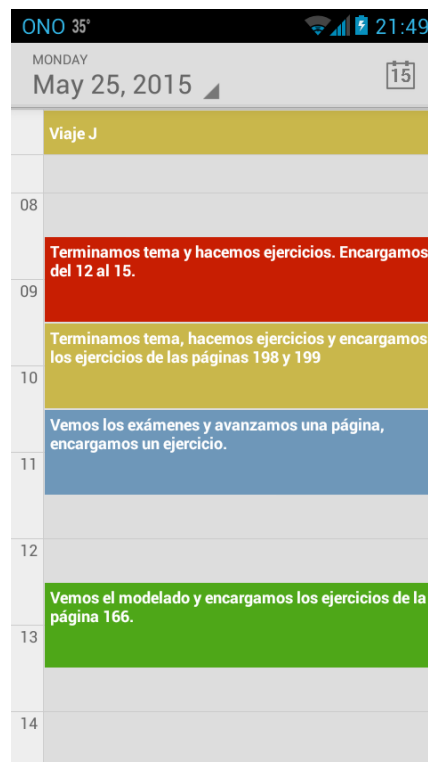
ONO 35° 21:49

MONDAY
May 25, 2015

15

Viaje J

08

Terminamos tema y hacemos ejercicios. Encargamos del 12 al 15.

09

Terminamos tema, hacemos ejercicios y encargamos los ejercicios de las páginas 198 y 199

10

Vemos los exámenes y avanzamos una página, encargamos un ejercicio.

11

12

Vemos el modelado y encargamos los ejercicios de la página 166.

13

14